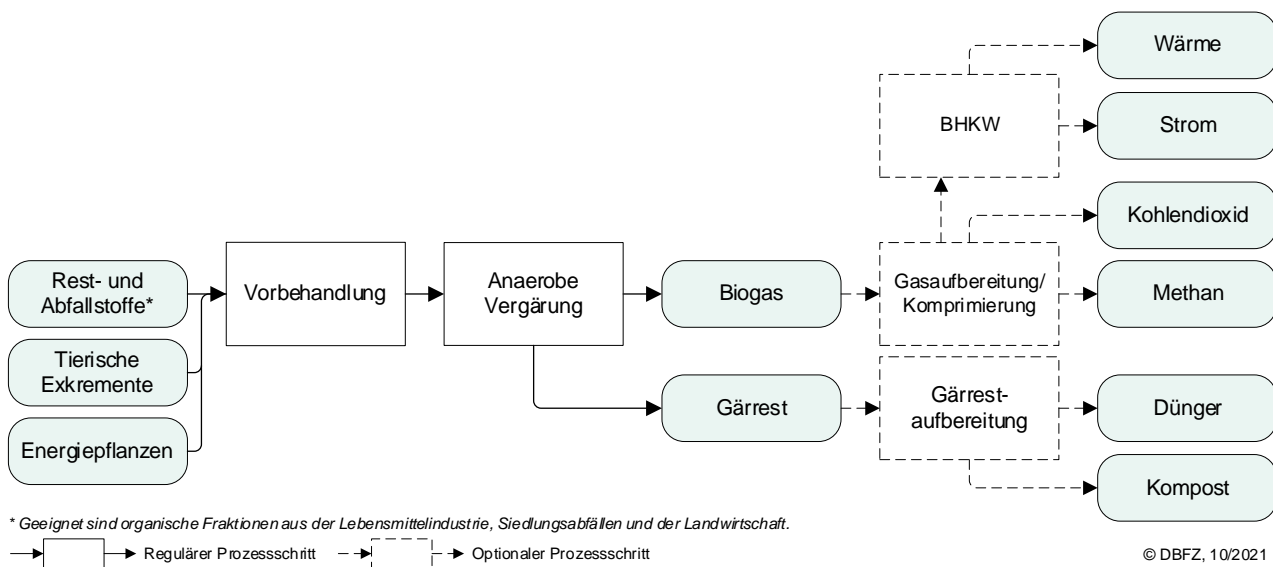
Wärme

BHKW

Strom

Kohlendioxid

Rest- und Abfallstoffe*

Vorbehandlung

Anaerobe Vergärung

Biogas

Gasaufbereitung/ Komprimierung

Methan

Tierische Exkremente

Gärrest

Gärrest-aufbereitung

Dünger

Energiepflanzen

Kompost

* Geeignet sind organische Fraktionen aus der Lebensmittelindustrie, Siedlungsabfällen und der Landwirtschaft.

Regulärer Prozessschritt

Optionaler Prozessschritt

© DBFZ, 10/2021